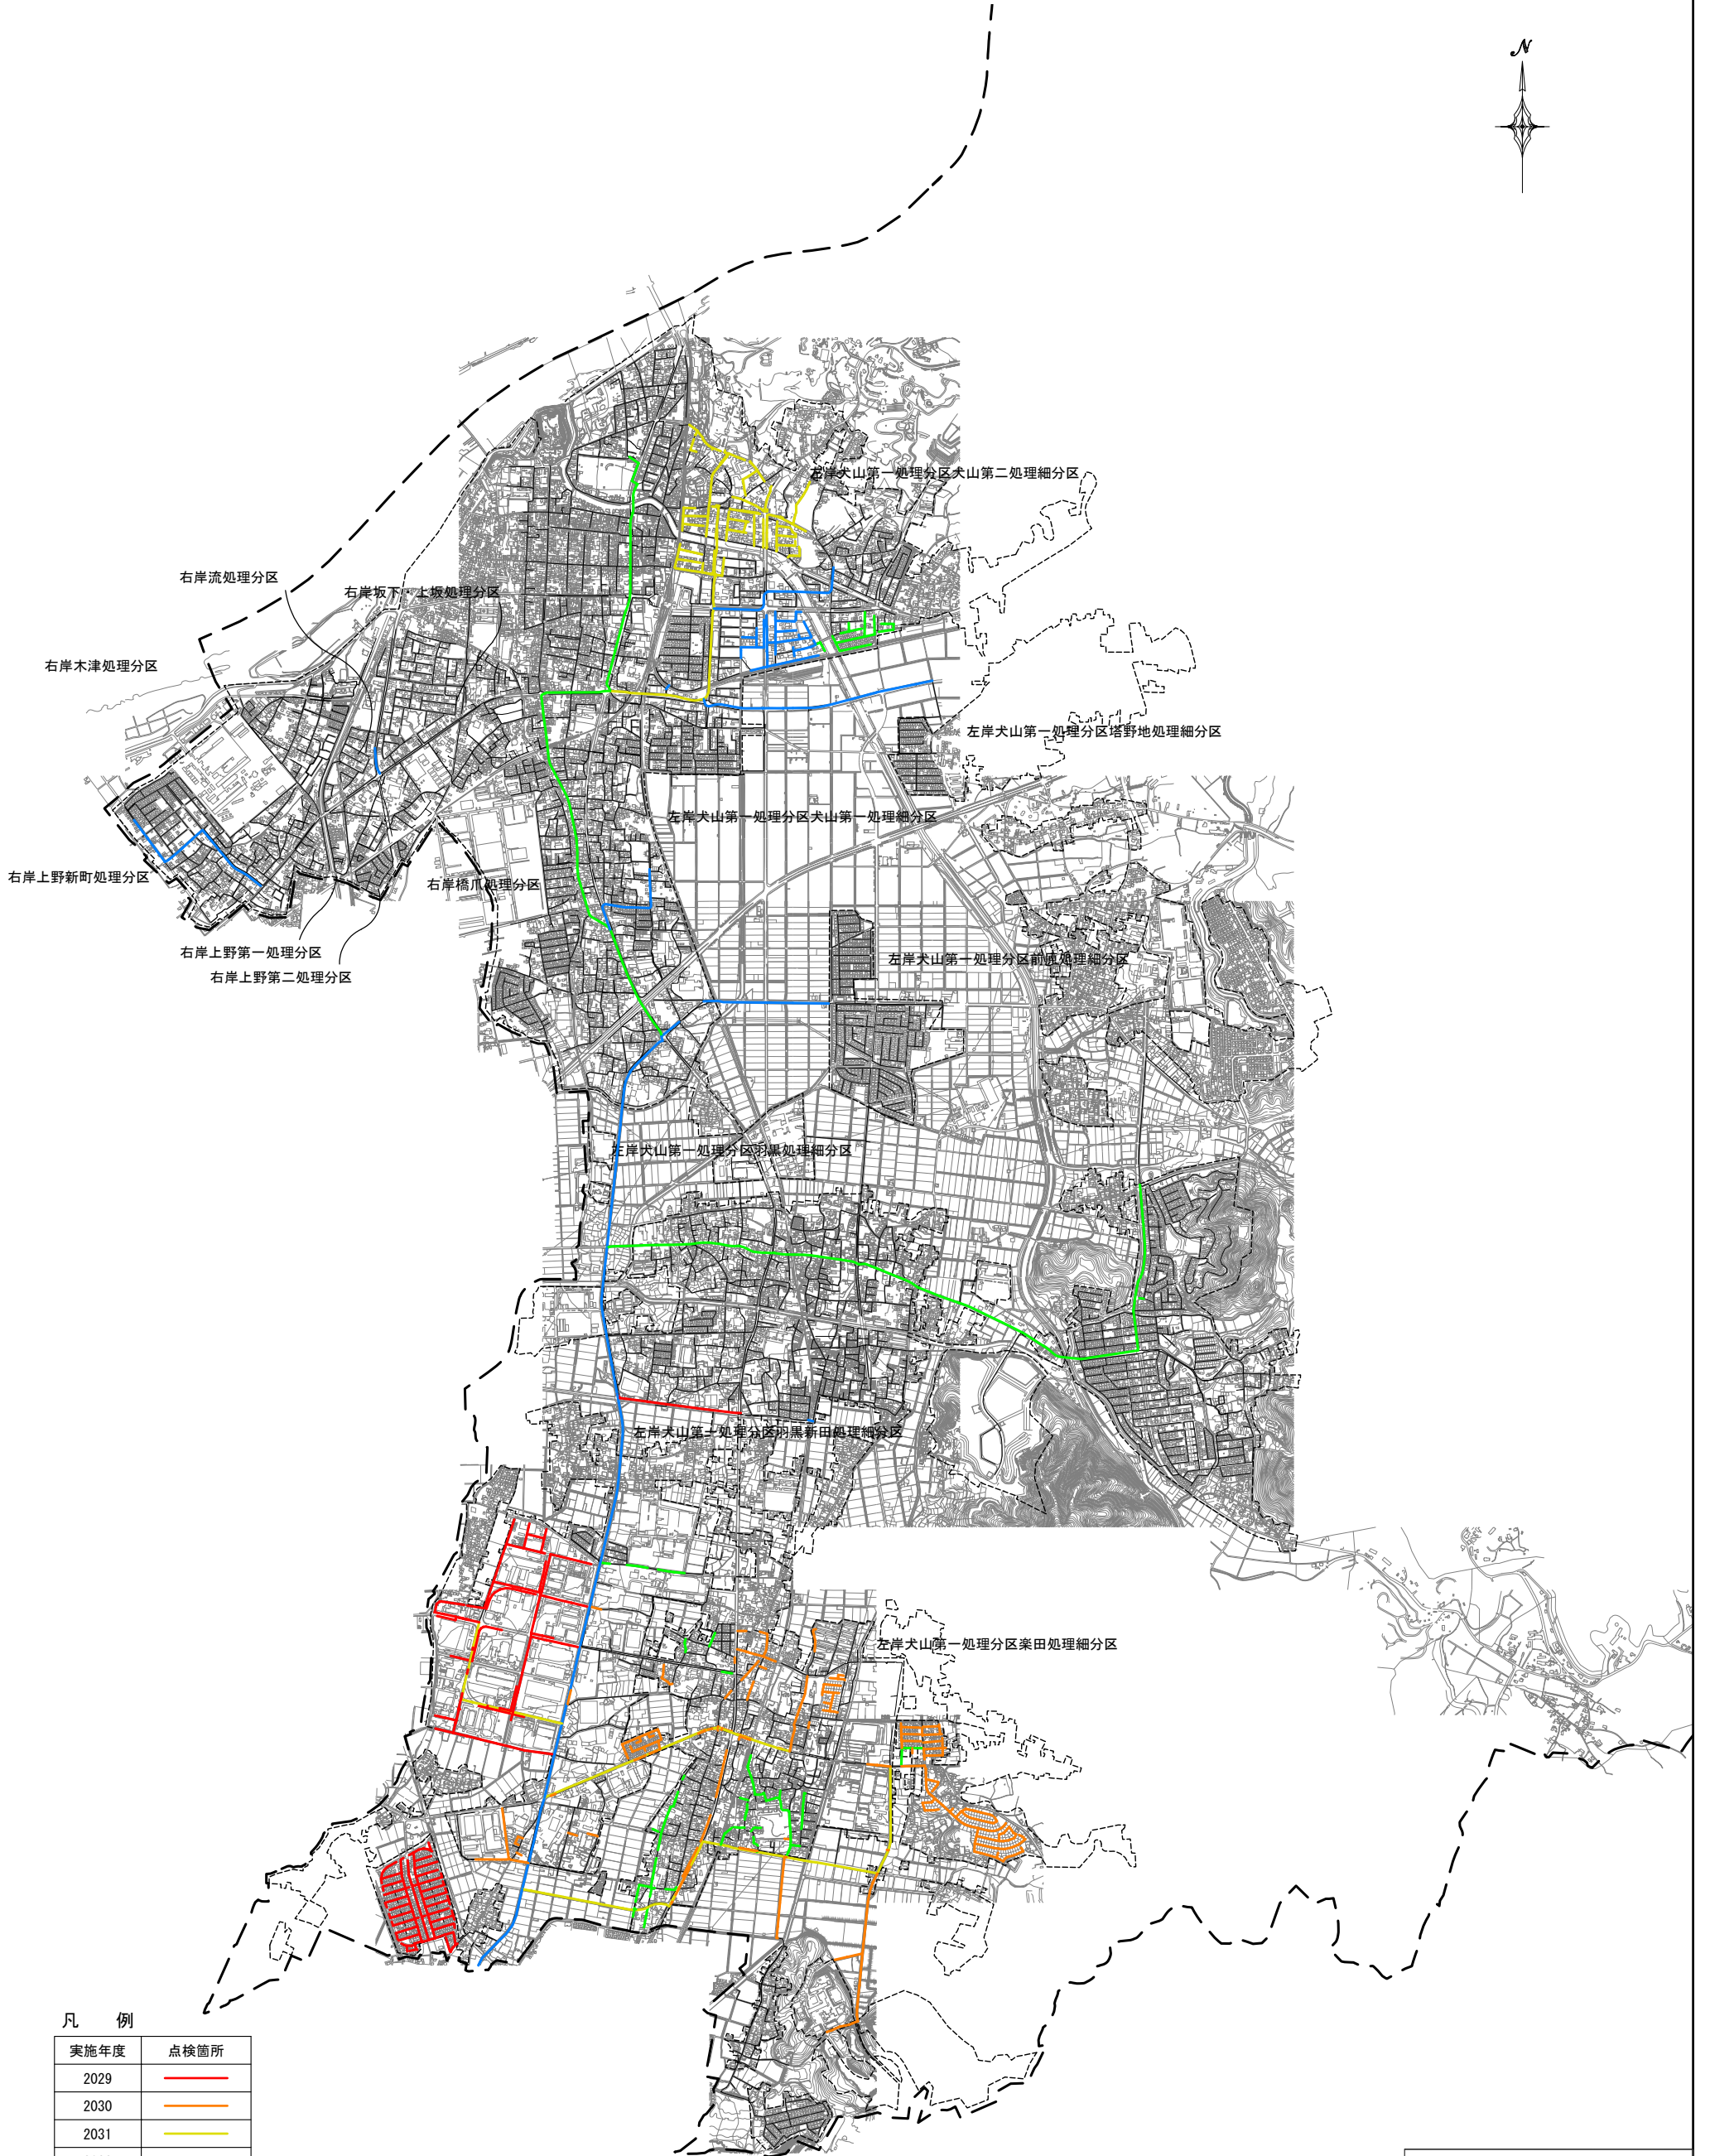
N

左岸犬山第一処理分区犬山第二処理細分区

右岸流処理分区

右岸坂下・上坂処理分区

右岸木津処理分区

左岸犬山第一処理分区塔野地処理細分区

左岸犬山第一処理分区犬山第一処理細分区

右岸上野新町処理分区

右岸橋爪処理分区

右岸上野第一処理分区

右岸上野第二処理分区

左岸犬山第一処理分区前原処理細分区

左岸犬山第一処理分区羽黒処理細分区

左岸犬山第一処理分区羽黒新田処理細分区

左岸犬山第一処理分区楽田処理細分区

凡　例

| 実施年度 | 点検箇所 |
|---|---|
| 2029 | |
| 2030 | |
| 2031 | |